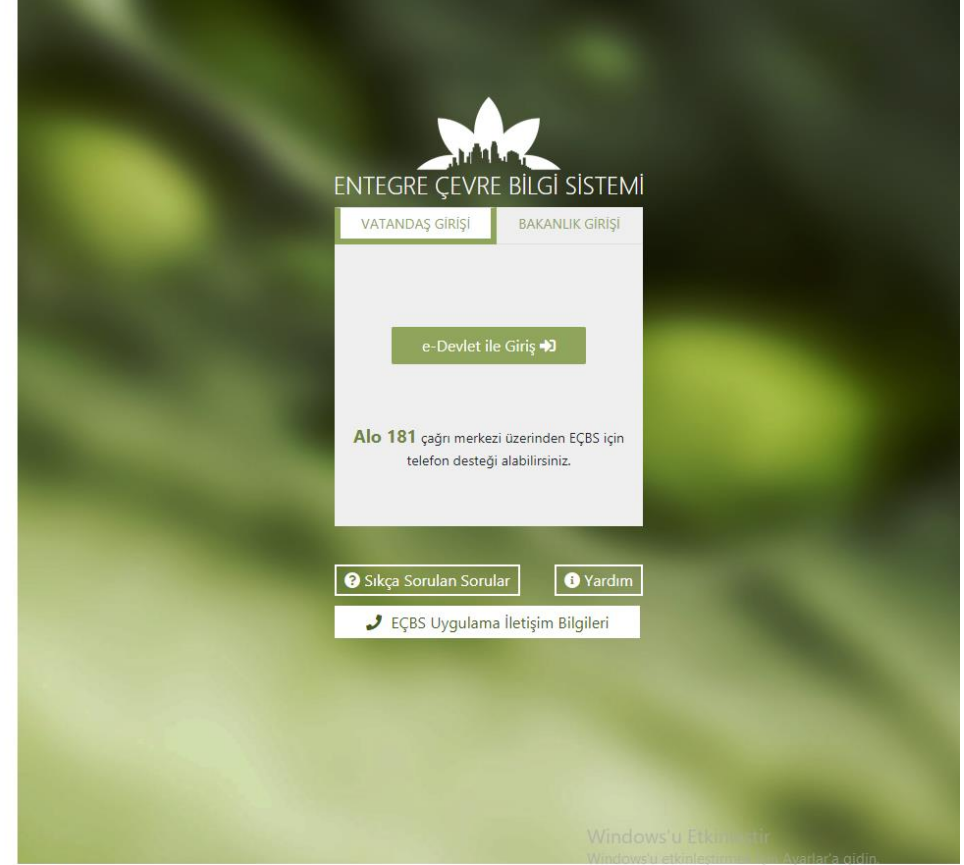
ENTEGRE ÇEVRE BİLGİ SİSTEMİ

VATANDAŞ GİRİŞİ

BAKANLIK GİRİŞİ

e-Devlet ile Giriş

**Alo 181** çağrı merkezi üzerinden EÇBS için telefon desteği alabilirsiniz.

Sıkça Sorulan Sorular

Yardım

EÇBS Uygulama İletişim Bilgileri

Windows'u Etkinleştir
Windows'u etkinleştirmek için Ayarlar'a gidin.